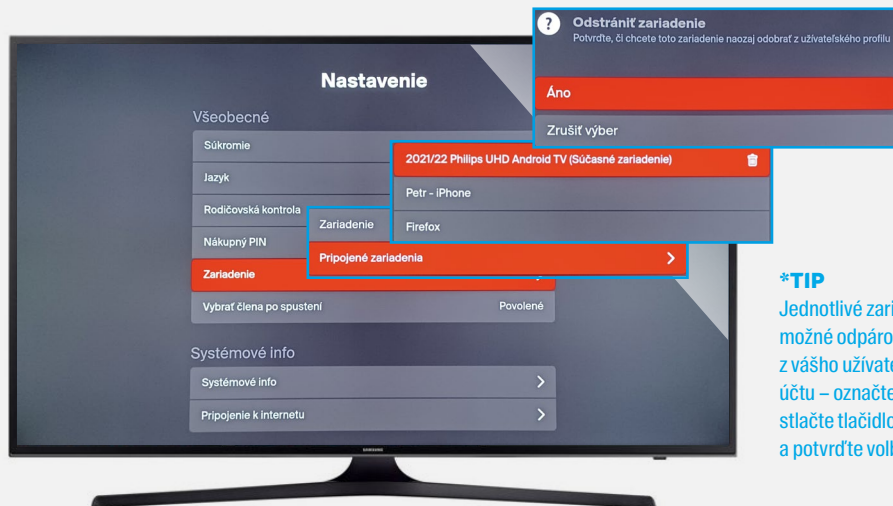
Odstrániť zariadenie
Potvrďte, či chcete toto zariadenie naozaj odobrať z užívateľského profilu

Áno

Zrušiť výber

Nastavenie

Všeobecné

Súkromie

Jazyk

Rodičovská kontrola

Nákupný PIN

Zariadenie

Vybrať člena po spustení Povolené

2021/22 Philips UHD Android TV (Súčasné zariadenie)

Petr - iPhone

Firefox

Zariadenie

Pripojené zariadenia

Systémové info

Systémové info

Pripojenie k internetu

SAMSUNG

*TIP
Jednotlivé zari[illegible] možné odpáro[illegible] z vášho užívate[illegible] účtu – označte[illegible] stlačte tlačidlo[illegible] a potvrďte voll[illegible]